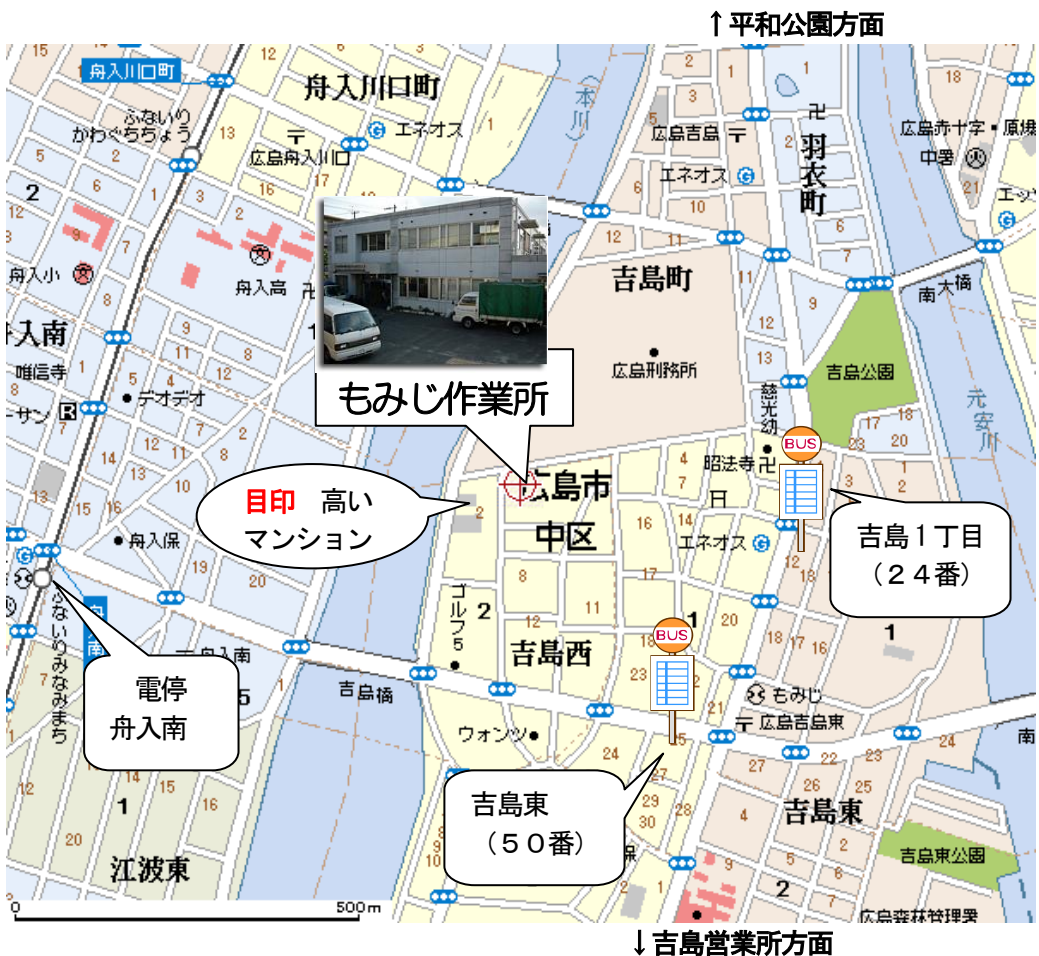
↑平和公園方面

舟入川口町

舟入川口町

ふないりかわぐちちょう

エネオス

広島舟入川口

本川

広島吉島

エネオス

羽衣町

広島赤十字・原爆

中署

エッソ

吉島町

舟入小

舟入高

南大橋

吉島公園

広島刑務所

舟入南

唯信寺

デオデオ

もみじ作業所

慈光幼

元安川

昭法寺

BUS

目印　高い　マンション

広島市

中区

吉島１丁目（２４番）

舟入保

エネオス

ゴルフ５

吉島西

BUS

ふないりみなみまち

電停　舟入南

吉島橋

もみじ

広島吉島東

ウォンツ

吉島東

吉島東（５０番）

江波東

吉島東公園

広島森林管理署

0　500m

↓吉島営業所方面